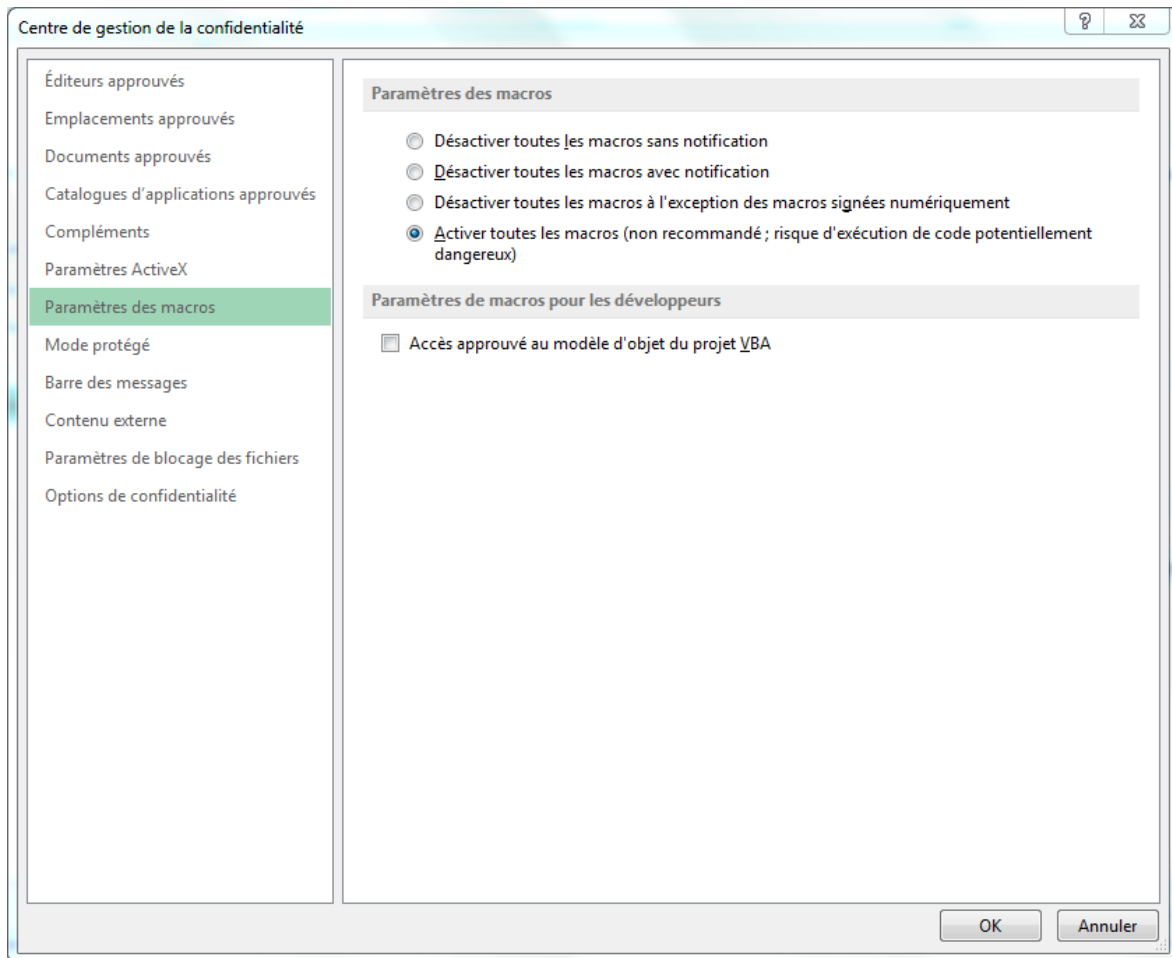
Centre de gestion de la confidentialité

? X

Éditeurs approuvés
Emplacements approuvés
Documents approuvés
Catalogues d'applications approuvés
Compléments
Paramètres ActiveX
Paramètres des macros
Mode protégé
Barre des messages
Contenu externe
Paramètres de blocage des fichiers
Options de confidentialité

Paramètres des macros

Désactiver toutes les macros sans notification
Désactiver toutes les macros avec notification
Désactiver toutes les macros à l'exception des macros signées numériquement
Activer toutes les macros (non recommandé ; risque d'exécution de code potentiellement dangereux)

Paramètres de macros pour les développeurs

Accès approuvé au modèle d'objet du projet VBA

OK
Annuler